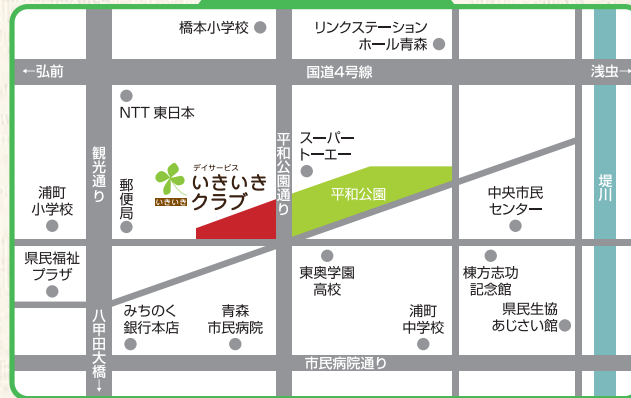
橋本小学校

リンクステーション
ホール青森

←弘前

国道4号線

浅虫→

NTT 東日本

観光通り

平和公園通り

スーパー
トーエー

デイサービス
いきいき
クラブ

いきいき

郵便局

浦町
小学校

平和公園

中央市民
センター

堤川

県民福祉
プラザ

東奥学園
高校

棟方志功
記念館

八甲田大橋↓

みちのく
銀行本店

青森
市民病院

浦町
中学校

県民生協
あじさい館

市民病院通り